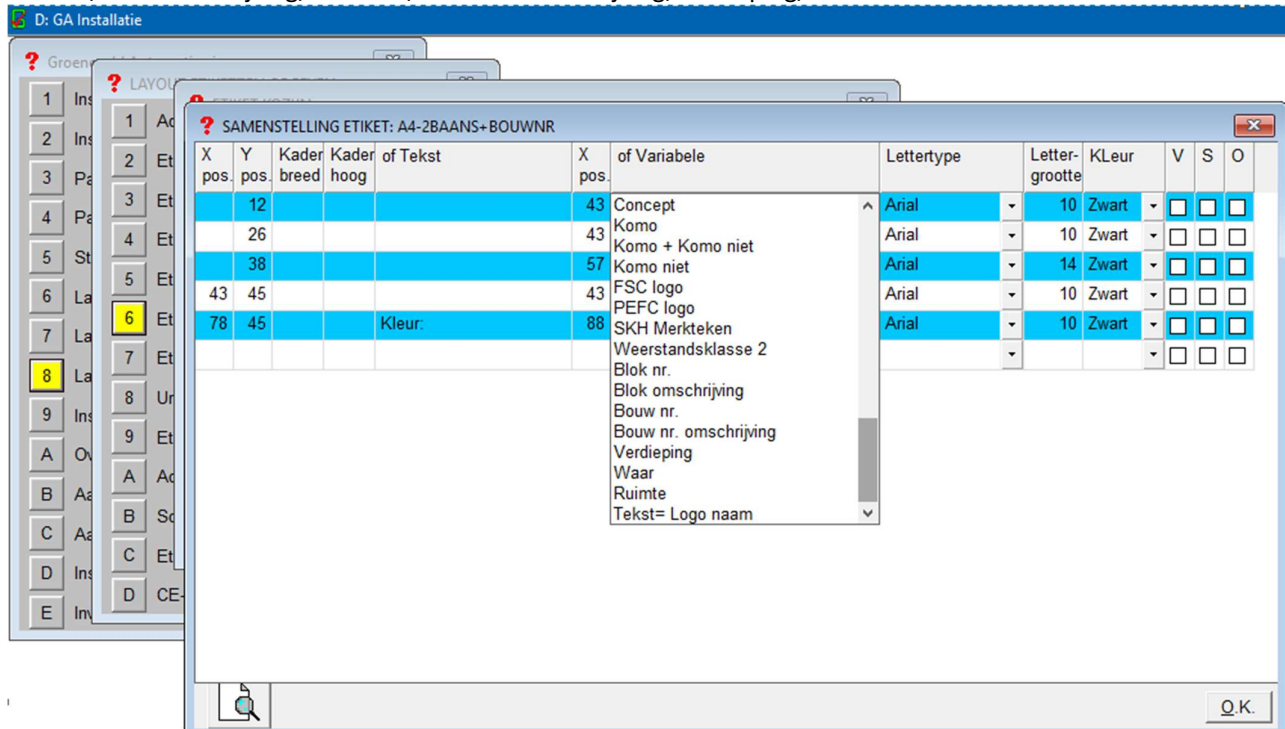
D: GA Installatie

Groene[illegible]

1 Ins
2 Ins
3 Pa
4 Pa
5 St
6 La
7 La
8 La
9 Ins
A Ov
B Aa
C Aa
D Ins
E Inv

LAYOU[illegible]

1 Ac
2 Et
3 Et
4 Et
5 Et
6 Et
7 Et
8 Ur
9 Et
A Ac
B Sc
C Et
D CE-

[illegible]

SAMENSTELLING ETIKET: A4-2BAANS+BOUWNR

| X pos. | Y pos. | Kader breed | Kader hoog | of Tekst | X pos. | of Variabele | Lettertype | Letter-grootte | KLeur | V | S | O |
|---|---|---|---|---|---|---|---|---|---|---|---|---|
| | 12 | | | | 43 | Concept | Arial | 10 | Zwart | | | |
| | 26 | | | | 43 | | Arial | 10 | Zwart | | | |
| | 38 | | | | 57 | | Arial | 14 | Zwart | | | |
| 43 | 45 | | | | 43 | | Arial | 10 | Zwart | | | |
| 78 | 45 | | | Kleur: | 88 | | Arial | 10 | Zwart | | | |

Concept
Komo
Komo + Komo niet
Komo niet
FSC logo
PEFC logo
SKH Merkteken
Weerstandsklasse 2
Blok nr.
Blok omschrijving
Bouw nr.
Bouw nr. omschrijving
Verdieping
Waar
Ruimte
Tekst= Logo naam

O.K.